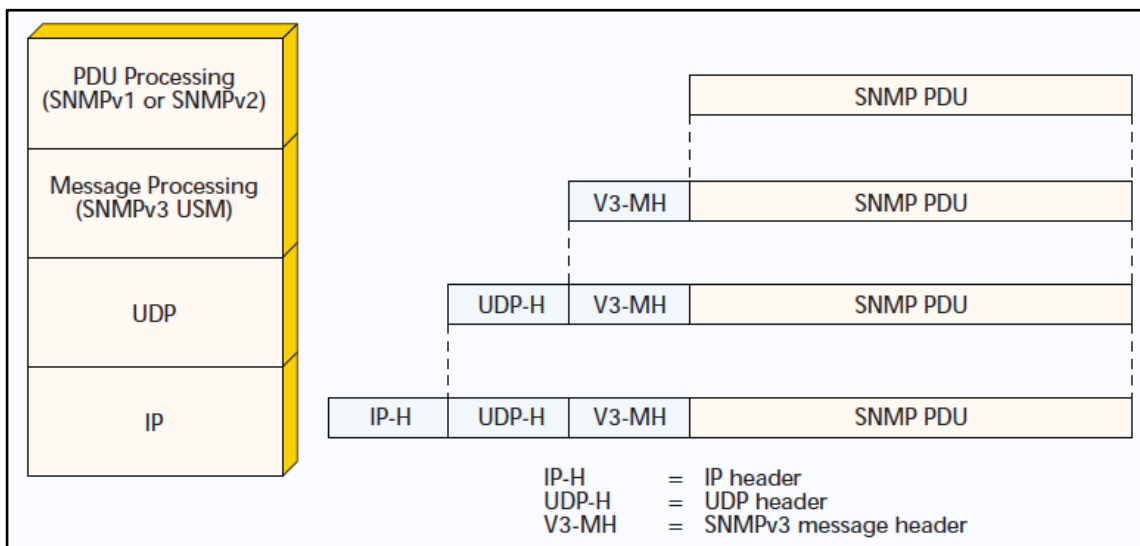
PDU Processing
(SNMPv1 or SNMPv2)

Message Processing
(SNMPv3 USM)

UDP

IP

SNMP PDU

V3-MH SNMP PDU

UDP-H V3-MH SNMP PDU

IP-H UDP-H V3-MH SNMP PDU

IP-H = IP header
UDP-H = UDP header
V3-MH = SNMPv3 message header